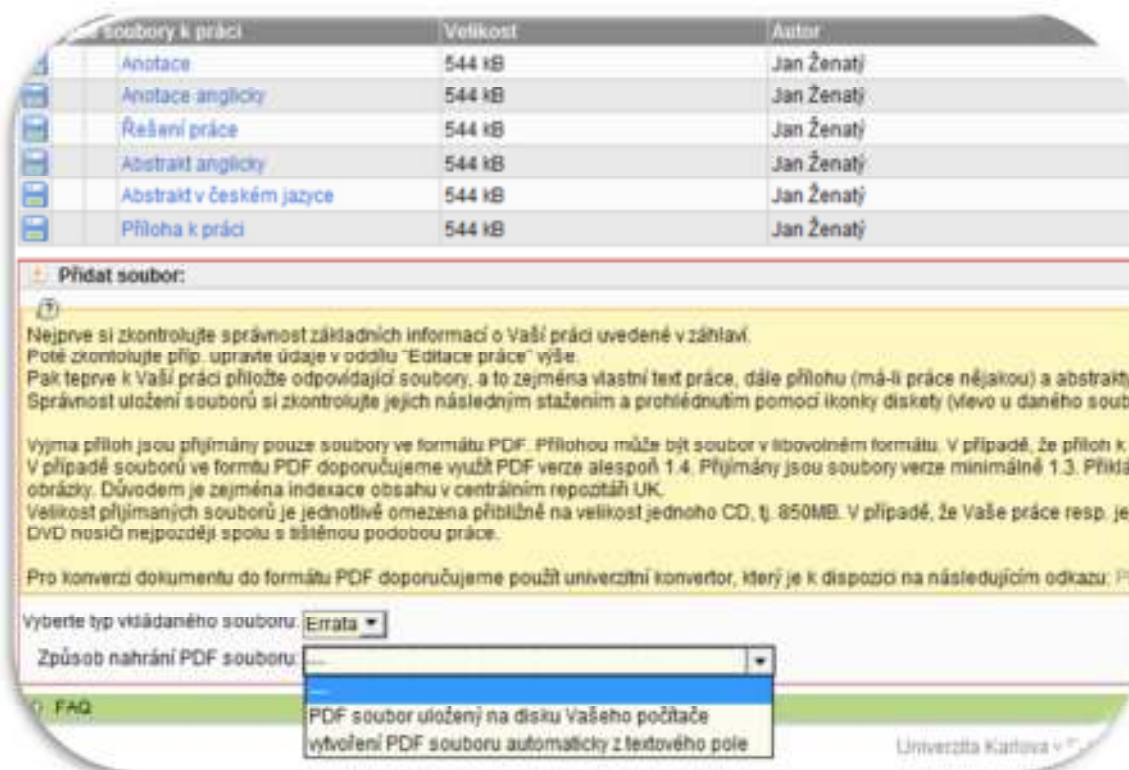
| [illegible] soubory k práci | Velikost | Autor |
|---|---|---|
| Anotace | 544 kB | Jan Ženatý |
| Anotace anglicky | 544 kB | Jan Ženatý |
| Řešení práce | 544 kB | Jan Ženatý |
| Abstrakt anglicky | 544 kB | Jan Ženatý |
| Abstrakt v českém jazyce | 544 kB | Jan Ženatý |
| Příloha k práci | 544 kB | Jan Ženatý |

Přidat soubor:

Nejprve si zkontrolujte správnost základních informací o Vaší práci uvedené v záhlaví.
Poté zkontolujte příp. upravte údaje v oddílu "Editace práce" výše.
Pak teprve k Vaší práci přiložte odpovídající soubory, a to zejména vlastní text práce, dále přílohu (má-li práce nějakou) a abstrakty
Správnost uložení souborů si zkontrolujte jejich následným stažením a prohlédnutím pomocí ikonky diskety (vlevo u daného soub

Vyjma příloh jsou přijímány pouze soubory ve formátu PDF. Přílohou může být soubor v libovolném formátu. V případě, že příloh k
V případě souborů ve formtu PDF doporučujeme využít PDF verze alespoň 1.4. Přijímány jsou soubory verze minimálně 1.3. Přiklá
obrázky. Důvodem je zejména indexace obsahu v centrálním repozitáři UK.
Velikost přijímaných souborů je jednotlivě omezena přibližně na velikost jednoho CD, tj. 850MB. V případě, že Vaše práce resp. je
DVD nosiči nejpozději spolu s tištěnou podobou práce.

Pro konverzi dokumentu do formátu PDF doporučujeme použít univerzitní konvertor, který je k dispozici na následujícím odkazu: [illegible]

Vyberte typ vkládaného souboru: Errata

Způsob nahrání PDF souboru: ---

---
PDF soubor uložený na disku Vašeho počítače
vytvoření PDF souboru automaticky z textového pole

FAQ

Univerzita Karlova v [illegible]